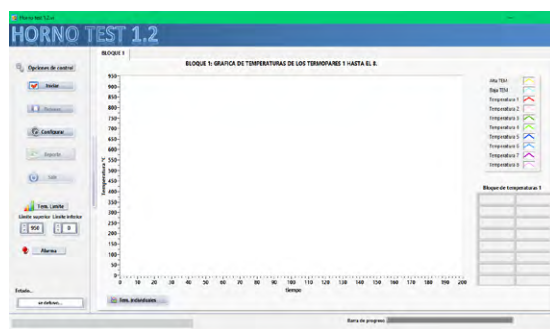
Horno test 1.2 vi

HORNO TEST 1.2

BLOQUE 1

Opciones de control

Iniciar

Detener

Configurar

Reporte

Salir

Tem. Limite

Limite superior Limite inferior

950

0

Alarma

Estado

en defenso

BLOQUE 1: GRAFICA DE TEMPERATURAS DE LOS TERMOPARES 1 HASTA EL 8.

Temperatura °C

930
900
850
800
750
700
650
600
550
500
450
400
350
300
250
200
150
100
50
0

0 10 20 30 40 50 60 70 80 90 100 110 120 130 140 150 160 170 180 190 200

tiempo

Tem. instantanea

Alta TEM

Baja TEM

Temperatura 1

Temperatura 2

Temperatura 3

Temperatura 4

Temperatura 5

Temperatura 6

Temperatura 7

Temperatura 8

Bloque de temperatura 1

Barra de progreso